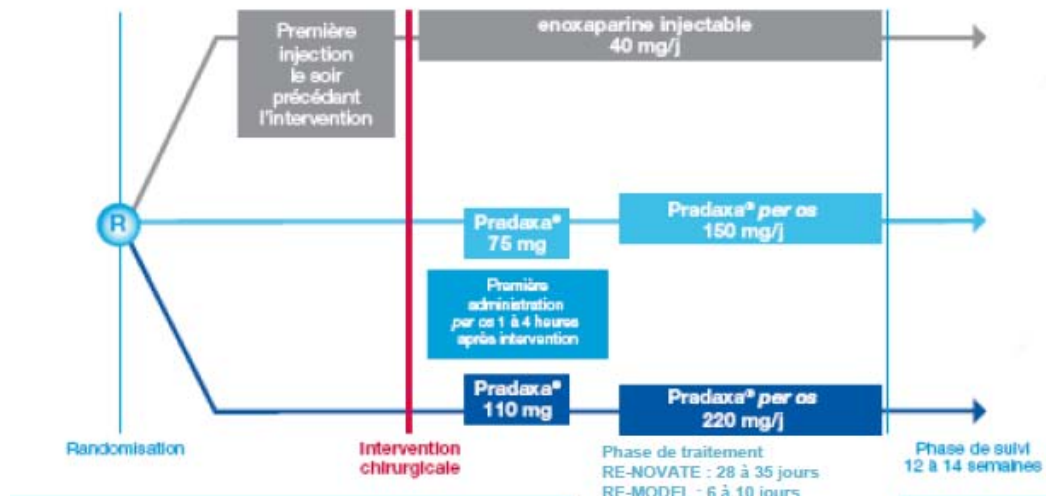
Première injection le soir précédant l'intervention

enoxaparine injectable 40 mg/j

R

Pradaxa® 75 mg

Pradaxa® *per os* 150 mg/j

Première administration *per os* 1 à 4 heures après intervention

Pradaxa® 110 mg

Pradaxa® *per os* 220 mg/j

Randomisation

Intervention chirurgicale

Phase de traitement
RE-NOVATE : 28 à 35 jours
RE-MODEL : 6 à 10 jours

Phase de suivi 12 à 14 semaines